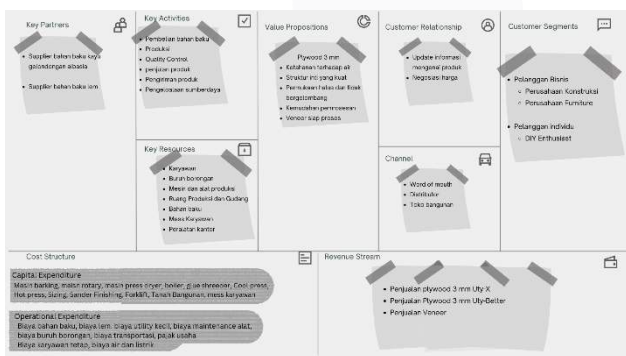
Key Partners

• Supplier bahan baku kayu gelondongan albasia

• Supplier bahan baku lem

Key Activities

• Pembelian bahan baku
• Produksi
• Quality Control
• penjulan produk
• Pengiriman produk
• Pengelolaan sumberdaya

Key Resources

• Karyawan
• Buruh borongan
• Mesin dan alat produksi
• Ruang Produksi dan Gudang
• Bahan baku
• Mess Karyawan
• Peralatan kantor

Value Propositions

Plywood 3 mm
• Ketahanan terhadap air
• Struktur inti yang kuat
• Permukaan halus dan tidak bergelombang
• Kemudahan pemrosesan
• Veneer siap proses

Customer Relationship

• Update informasi mengenai produk
• Negosiasi harga

Channel

• Word of mouth
• Distributor
• Toko bangunan

Customer Segments

• Pelanggan Bisnis
◦ Perusahaan Konstruksi
◦ Perusahaan Furniture

• Pelanggan individu
◦ DIY Enthusiast

Cost Structure

Capital Expenditure
Mesin barking, mesin rotary, mesin press dryer, boiler, glue spreader, Cool press, Hot press, Sizing, Sander Finishing, Forklift, Tanah Bangunan, mess karyawan

Operational Expenditure
Biaya bahan baku, biaya lem, biaya utility kecil, biaya maintenance alat, biaya buruh borongan, biaya transportasi, pajak usaha
Biaya karyawan tetap, biaya air dan listrik

Revenue Stream

• Penjualan plywood 3 mm Uty X
• Penjualan Plywood 3 mm Uty-Better
• Penjualan Veneer